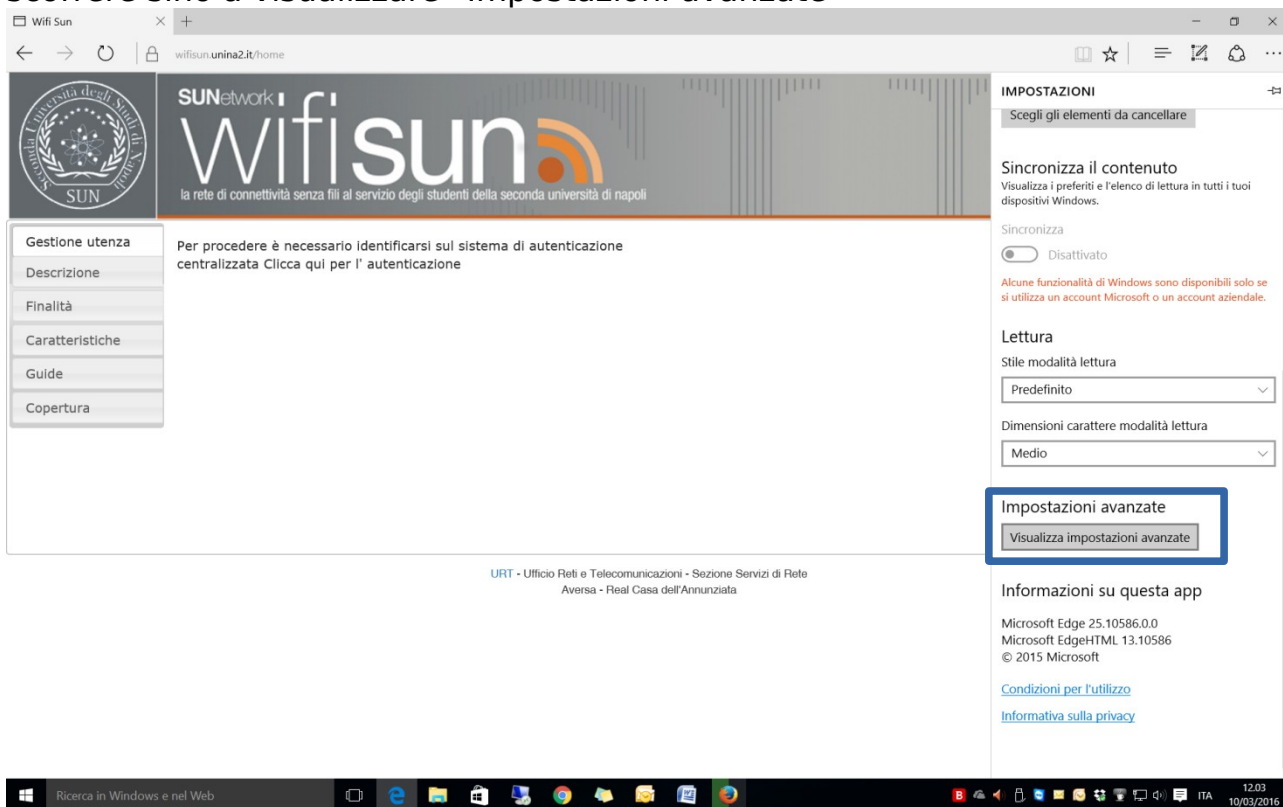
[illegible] a visualizzare "Impostazioni avanzate"

Wifi Sun

wifisun.unina2.it/home

Seconda Università degli Studi di Napoli
SUN

SUNetwork

wifisun

la rete di connettività senza fili al servizio degli studenti della seconda università di napoli

Gestione utenza
Descrizione
Finalità
Caratteristiche
Guide
Copertura

Per procedere è necessario identificarsi sul sistema di autenticazione centralizzata Clicca qui per l' autenticazione

URT - Ufficio Reti e Telecomunicazioni - Sezione Servizi di Rete
Aversa - Real Casa dell'Annunziata

IMPOSTAZIONI

Scegli gli elementi da cancellare

Sincronizza il contenuto
Visualizza i preferiti e l'elenco di lettura in tutti i tuoi dispositivi Windows.

Sincronizza
Disattivato

Alcune funzionalità di Windows sono disponibili solo se si utilizza un account Microsoft o un account aziendale.

Lettura
Stile modalità lettura
Predefinito

Dimensioni carattere modalità lettura
Medio

Impostazioni avanzate
Visualizza impostazioni avanzate

Informazioni su questa app
Microsoft Edge 25.10586.0.0
Microsoft EdgeHTML 13.10586
© 2015 Microsoft

Condizioni per l'utilizzo
Informativa sulla privacy

Ricerca in Windows e nel Web

ITA 12:03 10/03/2016